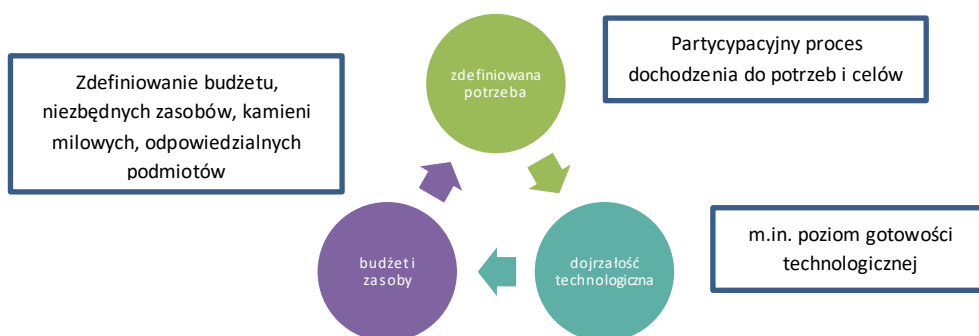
Zdefiniowanie budżetu, niezbędnych zasobów, kamieni milowych, odpowiedzialnych podmiotów

zdefiniowana potrzeba

Partycypacyjny proces dochodzenia do potrzeb i celów

budżet i zasoby

dojrzałość technologiczna

m.in. poziom gotowości technologicznej